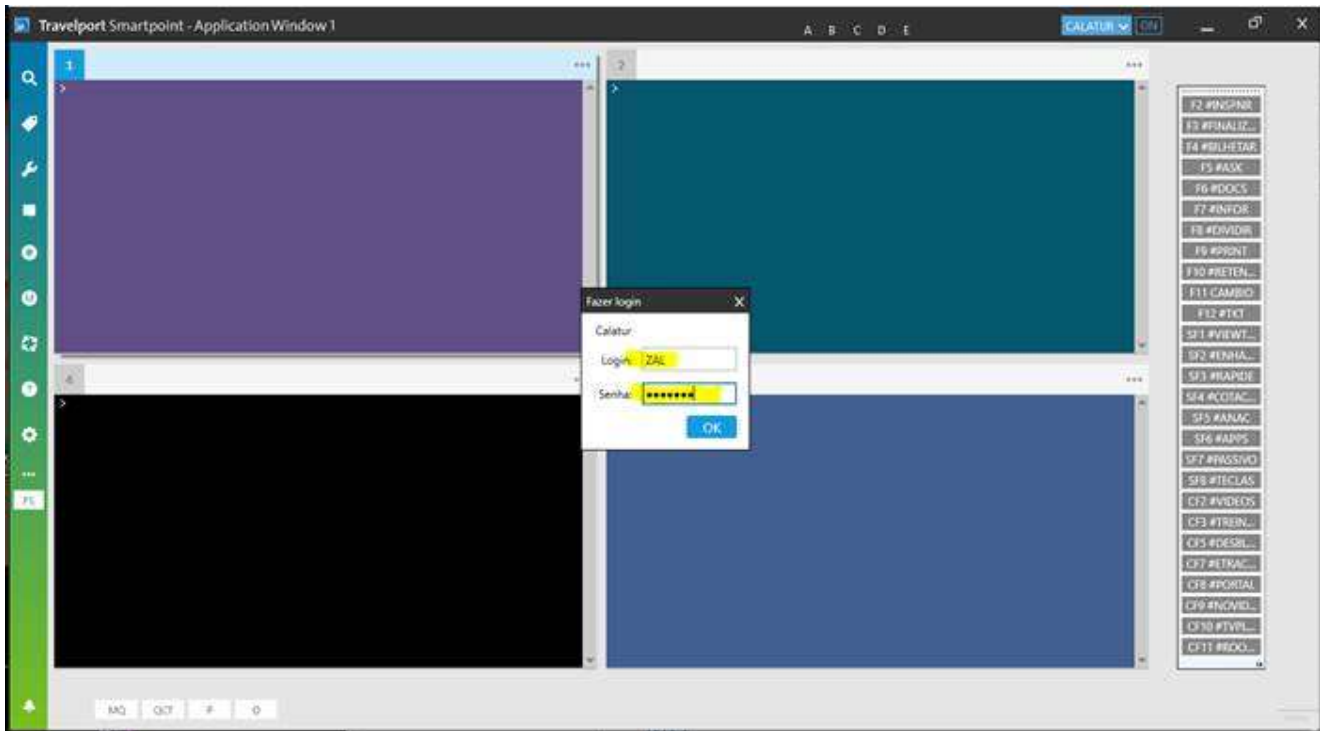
Travelport Smartpoint - Application Window 1

A B C D E

CALATUR ON

1 ...

>

2 ...

>

4

>

...

Fazer login

Calatur

Login: ZAL

Senha: ••••••••

OK

F2 #INSPNR
F3 #FINALIZ...
F4 #BILHETAR
F5 #ASK
F6 #DOCS
F7 #INFOR
F8 #DIVIDIR
F9 #PRINT
F10 #RETEN...
F11 CAMBIO
F12 #TKT
SF1 #VIEWT...
SF2 #ENHA...
SF3 #RAPIDE
SF4 #COTAC...
SF5 #ANAC
SF6 #APPS
SF7 #PASSIVO
SF8 #TECLAS
CF2 #VIDEOS
CF3 #TREIN...
CF5 #DESBL...
CF7 #ETRAC...
CF8 #PORTAL
CF9 #NOVID...
CF10 #TVPL...
CF11 #RDO...

...

FS

MQ QCT # 0